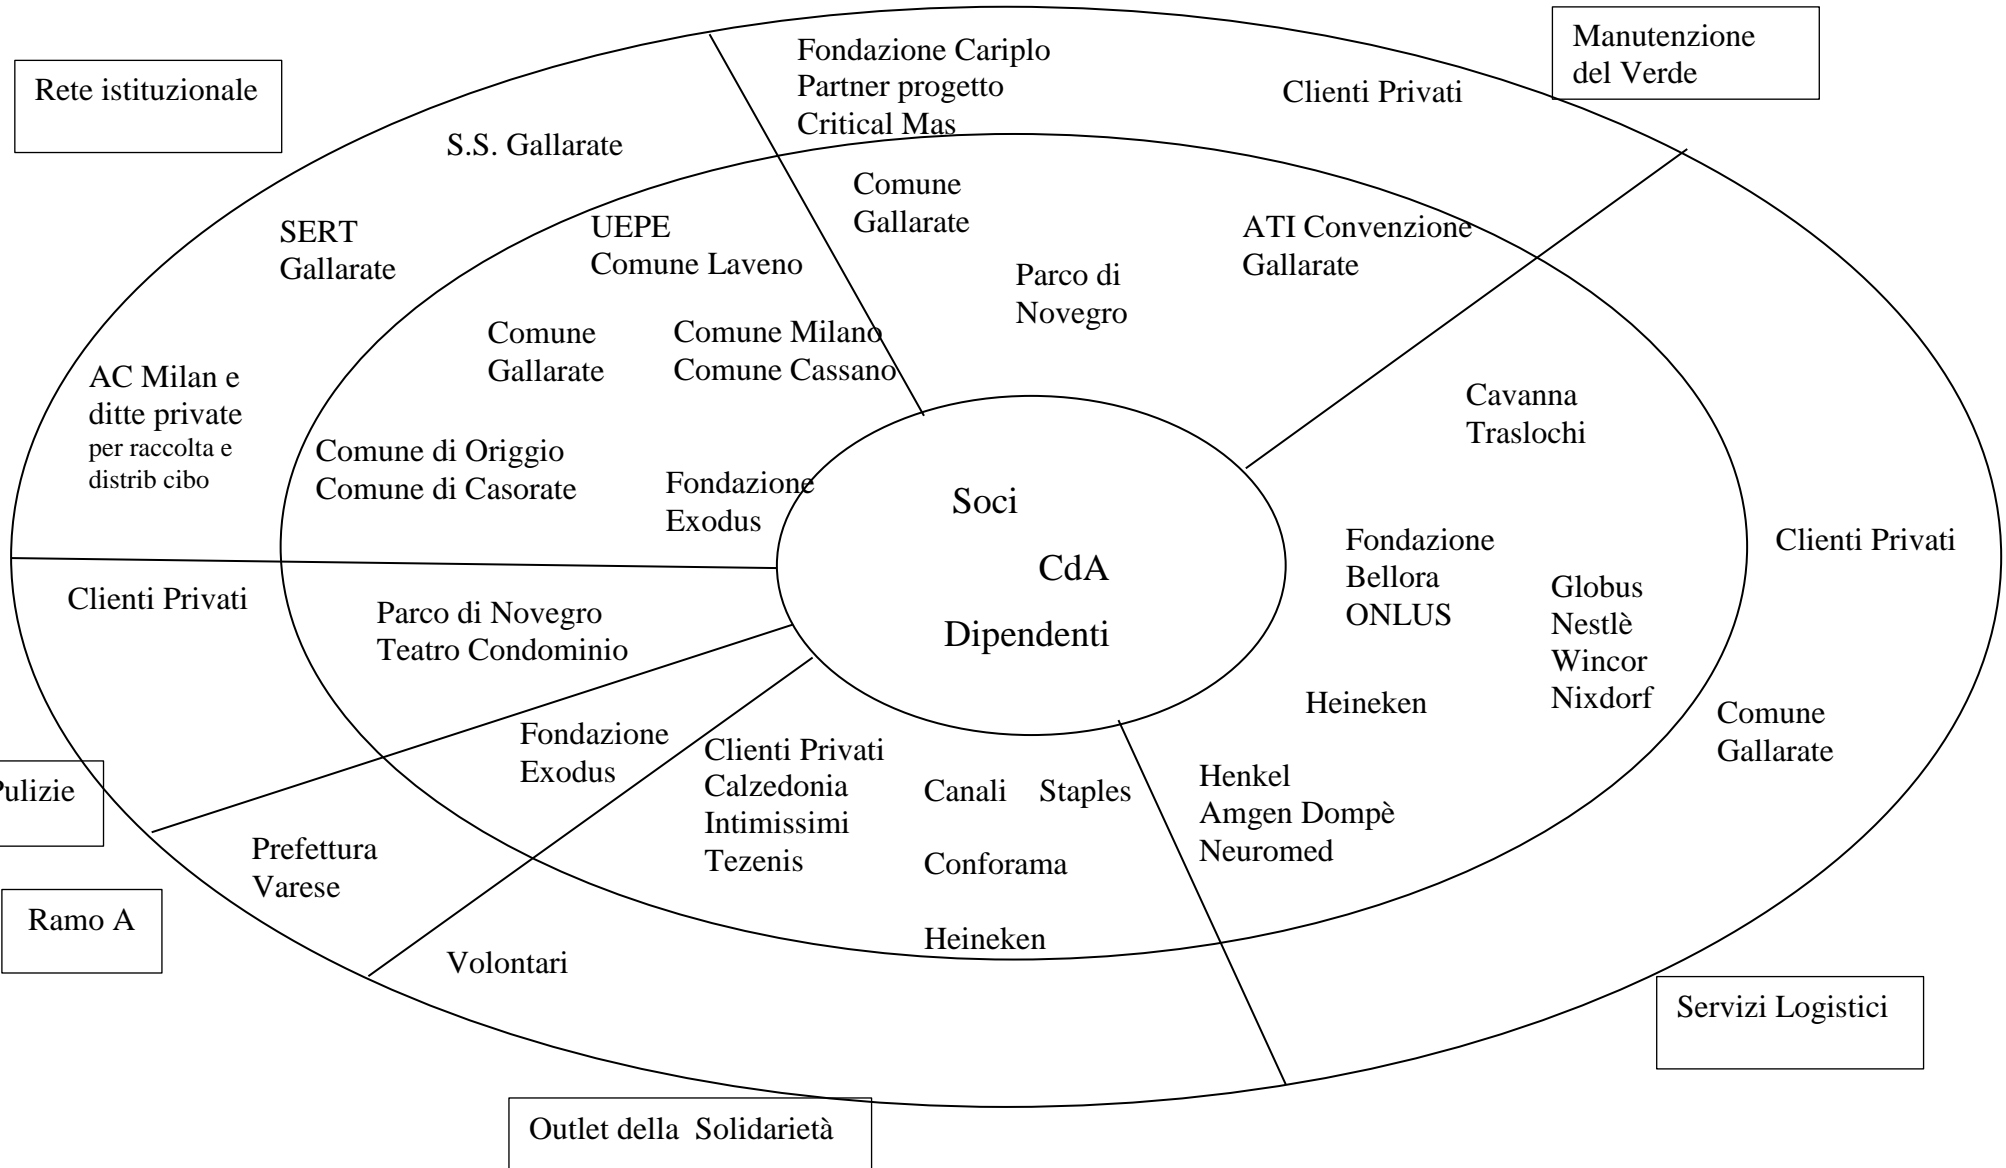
Rete istituzionale

S.S. Gallarate

SERT
Gallarate

AC Milan e
ditte private
per raccolta e
distrib cibo

UEPE
Comune Laveno

Comune
Gallarate

Comune Milano
Comune Cassano

Comune di Origgio
Comune di Casorate

Fondazione
Exodus

Fondazione Cariplo
Partner progetto
Critical Mas

Comune
Gallarate

Parco di
Novegro

ATI Convenzione
Gallarate

Clienti Privati

Manutenzione
del Verde

Cavanna
Traslochi

Soci

CdA

Dipendenti

Fondazione
Bellora
ONLUS

Globus
Nestlè
Wincor
Nixdorf

Heineken

Clienti Privati

Comune
Gallarate

Clienti Privati

Parco di Novegro
Teatro Condominio

Pulizie

Prefettura
Varese

Ramo A

Fondazione
Exodus

Clienti Privati
Calzedonia
Intimissimi
Tezenis

Canali Staples

Conforama

Heineken

Henkel
Amgen Dompè
Neuromed

Volontari

Servizi Logistici

Outlet della Solidarietà